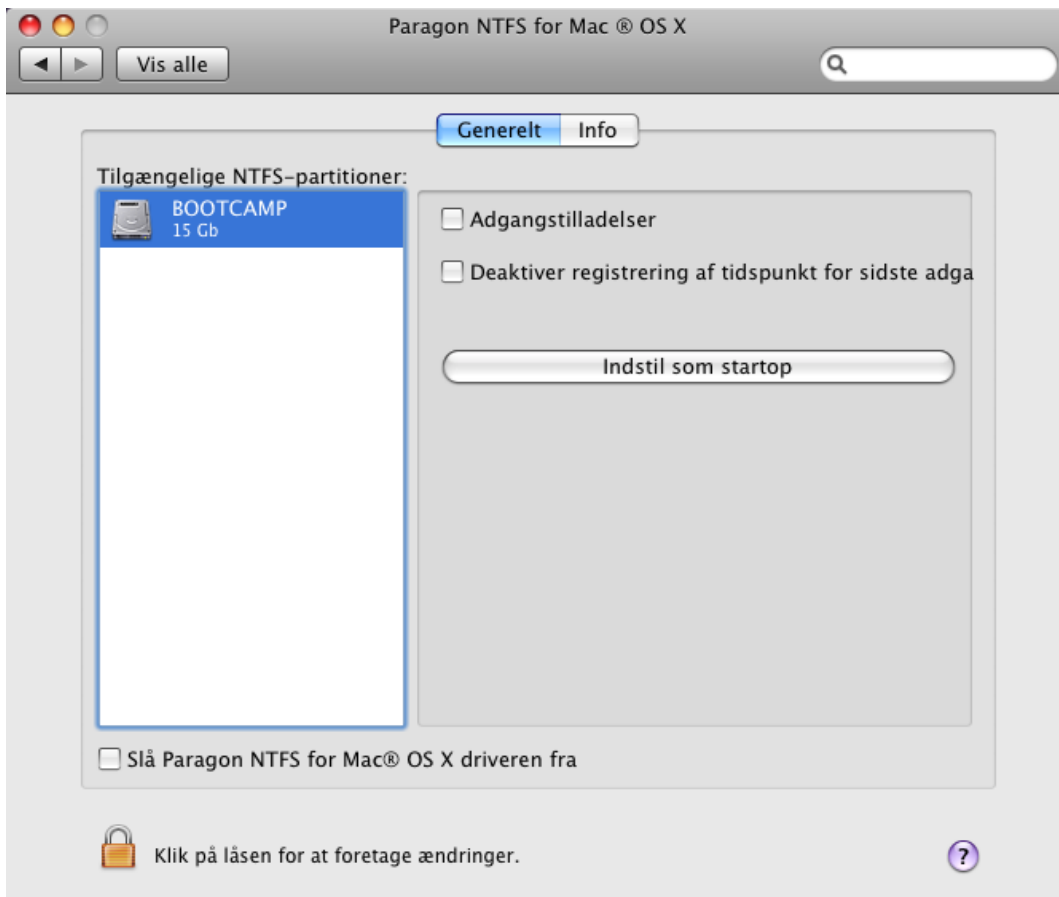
Paragon NTFS for Mac ® OS X

Vis alle

Generelt Info

Tilgængelige NTFS-partitioner:

BOOTCAMP
15 Gb

Adgangstilladelser

Deaktiver registrering af tidspunkt for sidste adga

Indstil som startop

Slå Paragon NTFS for Mac® OS X driveren fra

Klik på låsen for at foretage ændringer.

?